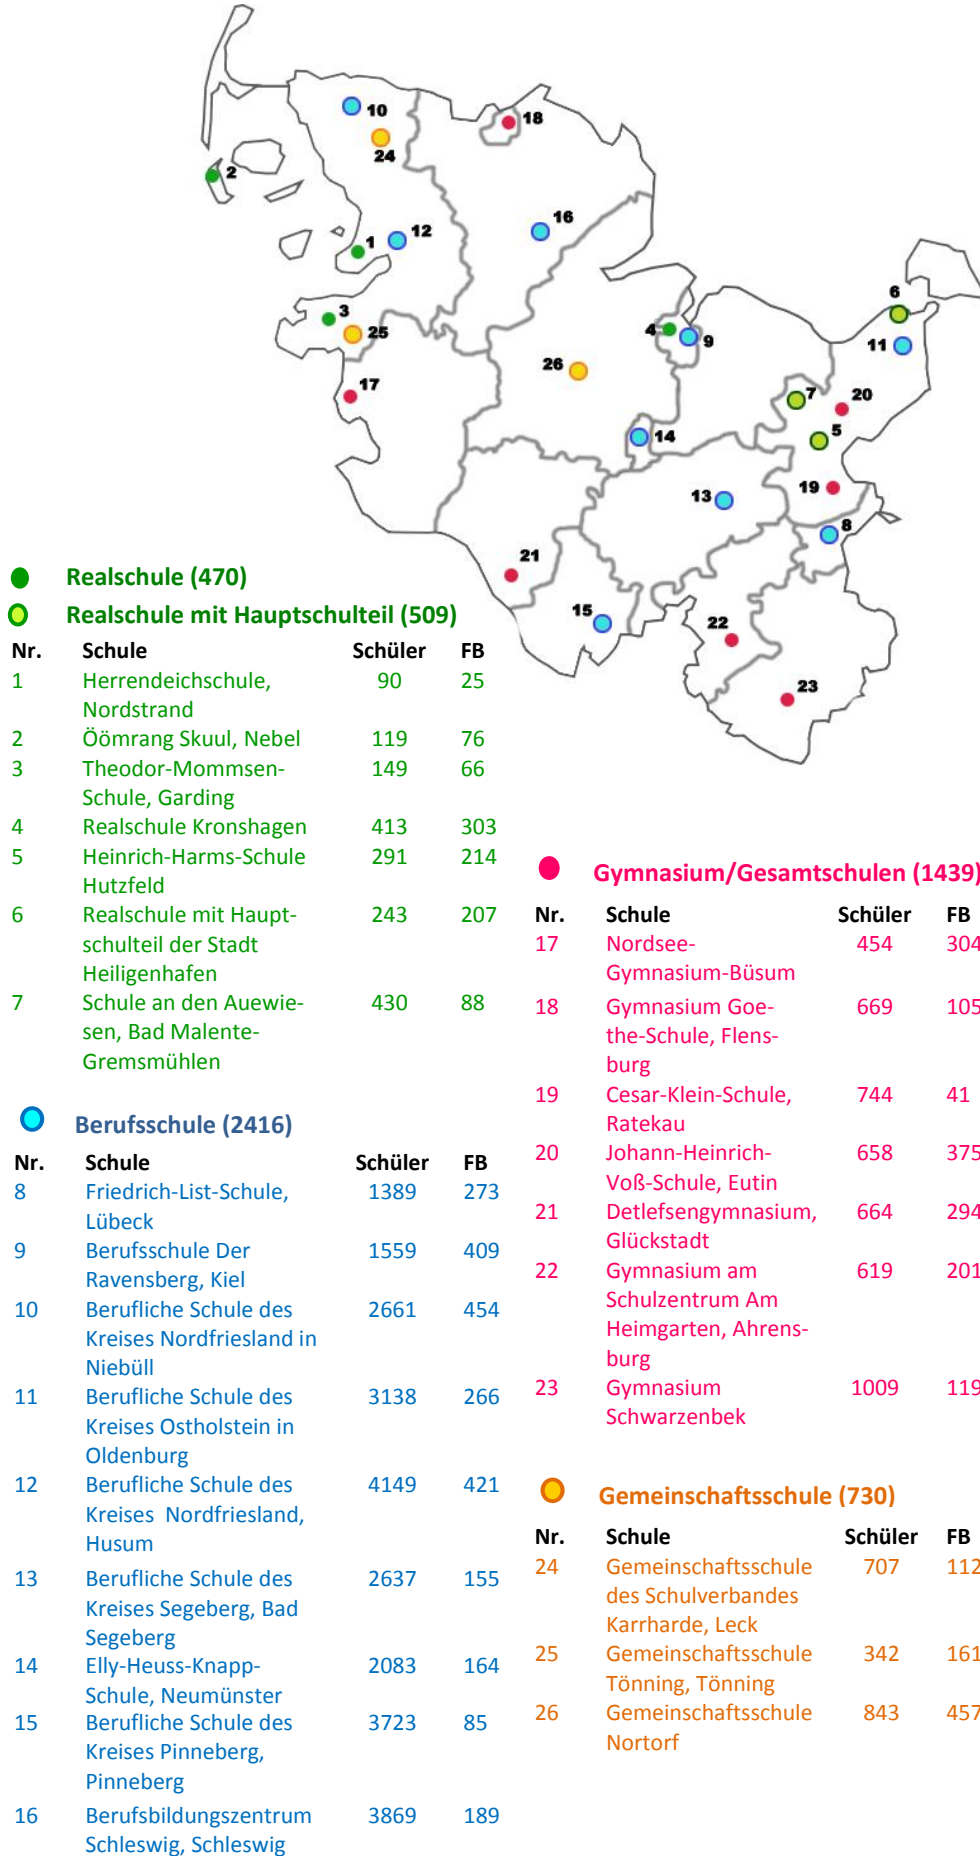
10
24
18
2
16
1
12
3
25
4
9
26
17
6
11
7
20
14
5
13
19
8
21
15
22
23

Realschule (470)

Realschule mit Hauptschulteil (509)

| Nr. | Schule | Schüler | FB |
|---|---|---|---|
| 1 | Herrendeichschule, Nordstrand | 90 | 25 |
| 2 | Öömrang Skuul, Nebel | 119 | 76 |
| 3 | Theodor-Mommsen-Schule, Garding | 149 | 66 |
| 4 | Realschule Kronshagen | 413 | 303 |
| 5 | Heinrich-Harms-Schule Hutzfeld | 291 | 214 |
| 6 | Realschule mit Hauptschulteil der Stadt Heiligenhafen | 243 | 207 |
| 7 | Schule an den Auewiesen, Bad Malente-Gremsmühlen | 430 | 88 |

Berufsschule (2416)

| Nr. | Schule | Schüler | FB |
|---|---|---|---|
| 8 | Friedrich-List-Schule, Lübeck | 1389 | 273 |
| 9 | Berufsschule Der Ravensberg, Kiel | 1559 | 409 |
| 10 | Berufliche Schule des Kreises Nordfriesland in Niebüll | 2661 | 454 |
| 11 | Berufliche Schule des Kreises Ostholstein in Oldenburg | 3138 | 266 |
| 12 | Berufliche Schule des Kreises Nordfriesland, Husum | 4149 | 421 |
| 13 | Berufliche Schule des Kreises Segeberg, Bad Segeberg | 2637 | 155 |
| 14 | Elly-Heuss-Knapp-Schule, Neumünster | 2083 | 164 |
| 15 | Berufliche Schule des Kreises Pinneberg, Pinneberg | 3723 | 85 |
| 16 | Berufsbildungszentrum Schleswig, Schleswig | 3869 | 189 |

Gymnasium/Gesamtschulen (1439)

| Nr. | Schule | Schüler | FB |
|---|---|---|---|
| 17 | Nordsee-Gymnasium-Büsum | 454 | 304 |
| 18 | Gymnasium Goethe-Schule, Flensburg | 669 | 105 |
| 19 | Cesar-Klein-Schule, Ratekau | 744 | 41 |
| 20 | Johann-Heinrich-Voß-Schule, Eutin | 658 | 375 |
| 21 | Detlefsengymnasium, Glückstadt | 664 | 294 |
| 22 | Gymnasium am Schulzentrum Am Heimgarten, Ahrensburg | 619 | 201 |
| 23 | Gymnasium Schwarzenbek | 1009 | 119 |

Gemeinschaftsschule (730)

| Nr. | Schule | Schüler | FB |
|---|---|---|---|
| 24 | Gemeinschaftsschule des Schulverbandes Karrharde, Leck | 707 | 112 |
| 25 | Gemeinschaftsschule Tönning, Tönning | 342 | 161 |
| 26 | Gemeinschaftsschule Nortorf | 843 | 457 |